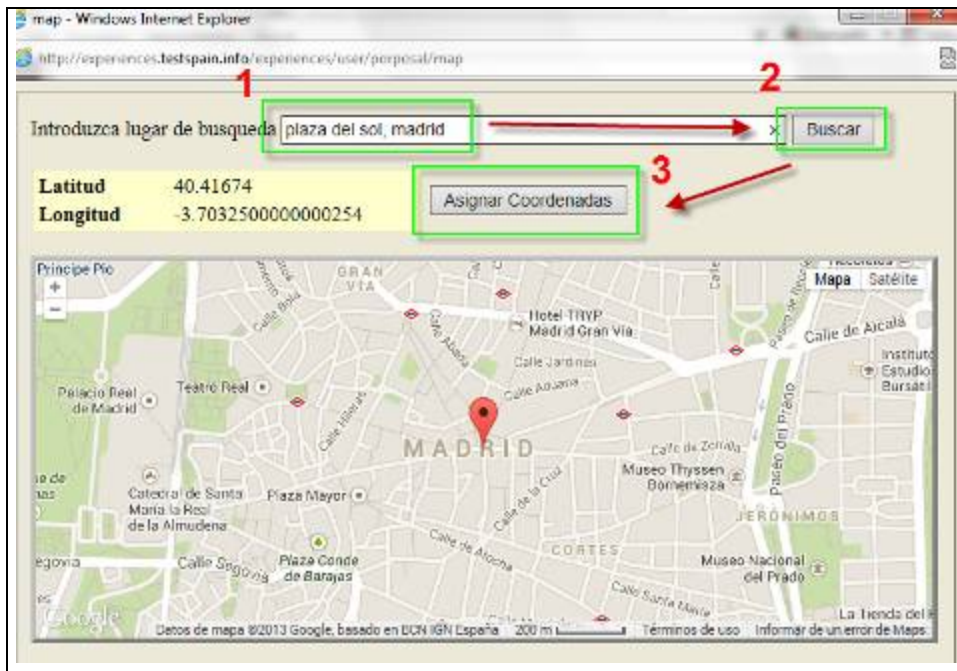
map - Windows Internet Explorer

http://experiences.testspain.info/experiences/user/porposal/map

1

2

Introduzca lugar de busqueda plaza del sol, madrid × Buscar

3

| Latitud | 40.41674 |
|---|---|
| Longitud | -3.7032500000000254 |

Asignar Coordenadas

Principe Pio
+
−
GRAN VIA
Mapa Satélite
Hotel TRYP Madrid Gran Via
Calle de Alcalá
Calle Jardines
Calle Arenal
Instituto Estudios Bursát
Palacio Real de Madrid
Teatro Real
MADRID
Calle de Zorrilla
Museo Thyssen Bornemisza
Paseo del Prado
Catedral de Santa María la Real de la Almudena
Plaza Mayor
Calle de la Cruz
JERÓNIMOS
Calle de Atocha
CORTES
Calle Segovia
Plaza Conde de Barajas
Museo Nacional del Prado
Calle Santa María
Google
Datos de mapa ©2013 Google, basado en BCN IGN España 200 m Términos de uso Informar de un error de Maps
La Tienda del